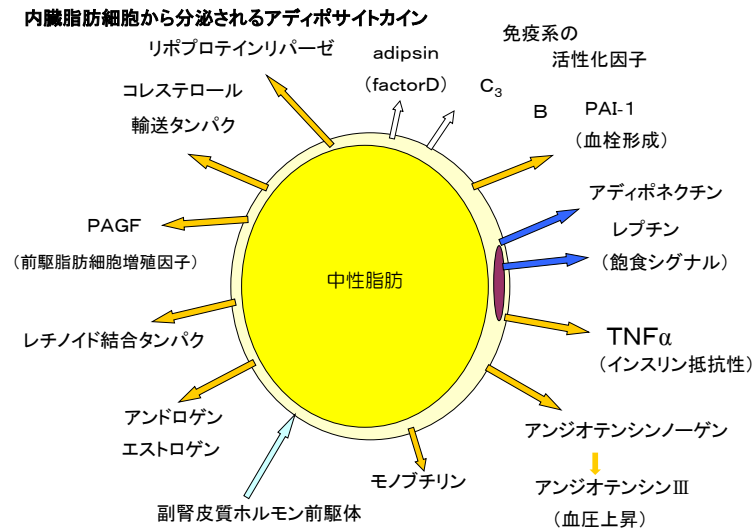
内臓脂肪細胞から分泌されるアディポサイトカイン

リポプロテインリパーゼ

adipsin
（factorD）

免疫系の
活性化因子

$C_3$

B

PAI-1
（血栓形成）

コレステロール
輸送タンパク

PAGF
（前駆脂肪細胞増殖因子）

中性脂肪

アディポネクチン

レプチン
（飽食シグナル）

TNFα
（インスリン抵抗性）

レチノイド結合タンパク

アンドロゲン
エストロゲン

モノブチリン

アンジオテンシンノーゲン

アンジオテンシンⅢ
（血圧上昇）

副腎皮質ホルモン前駆体